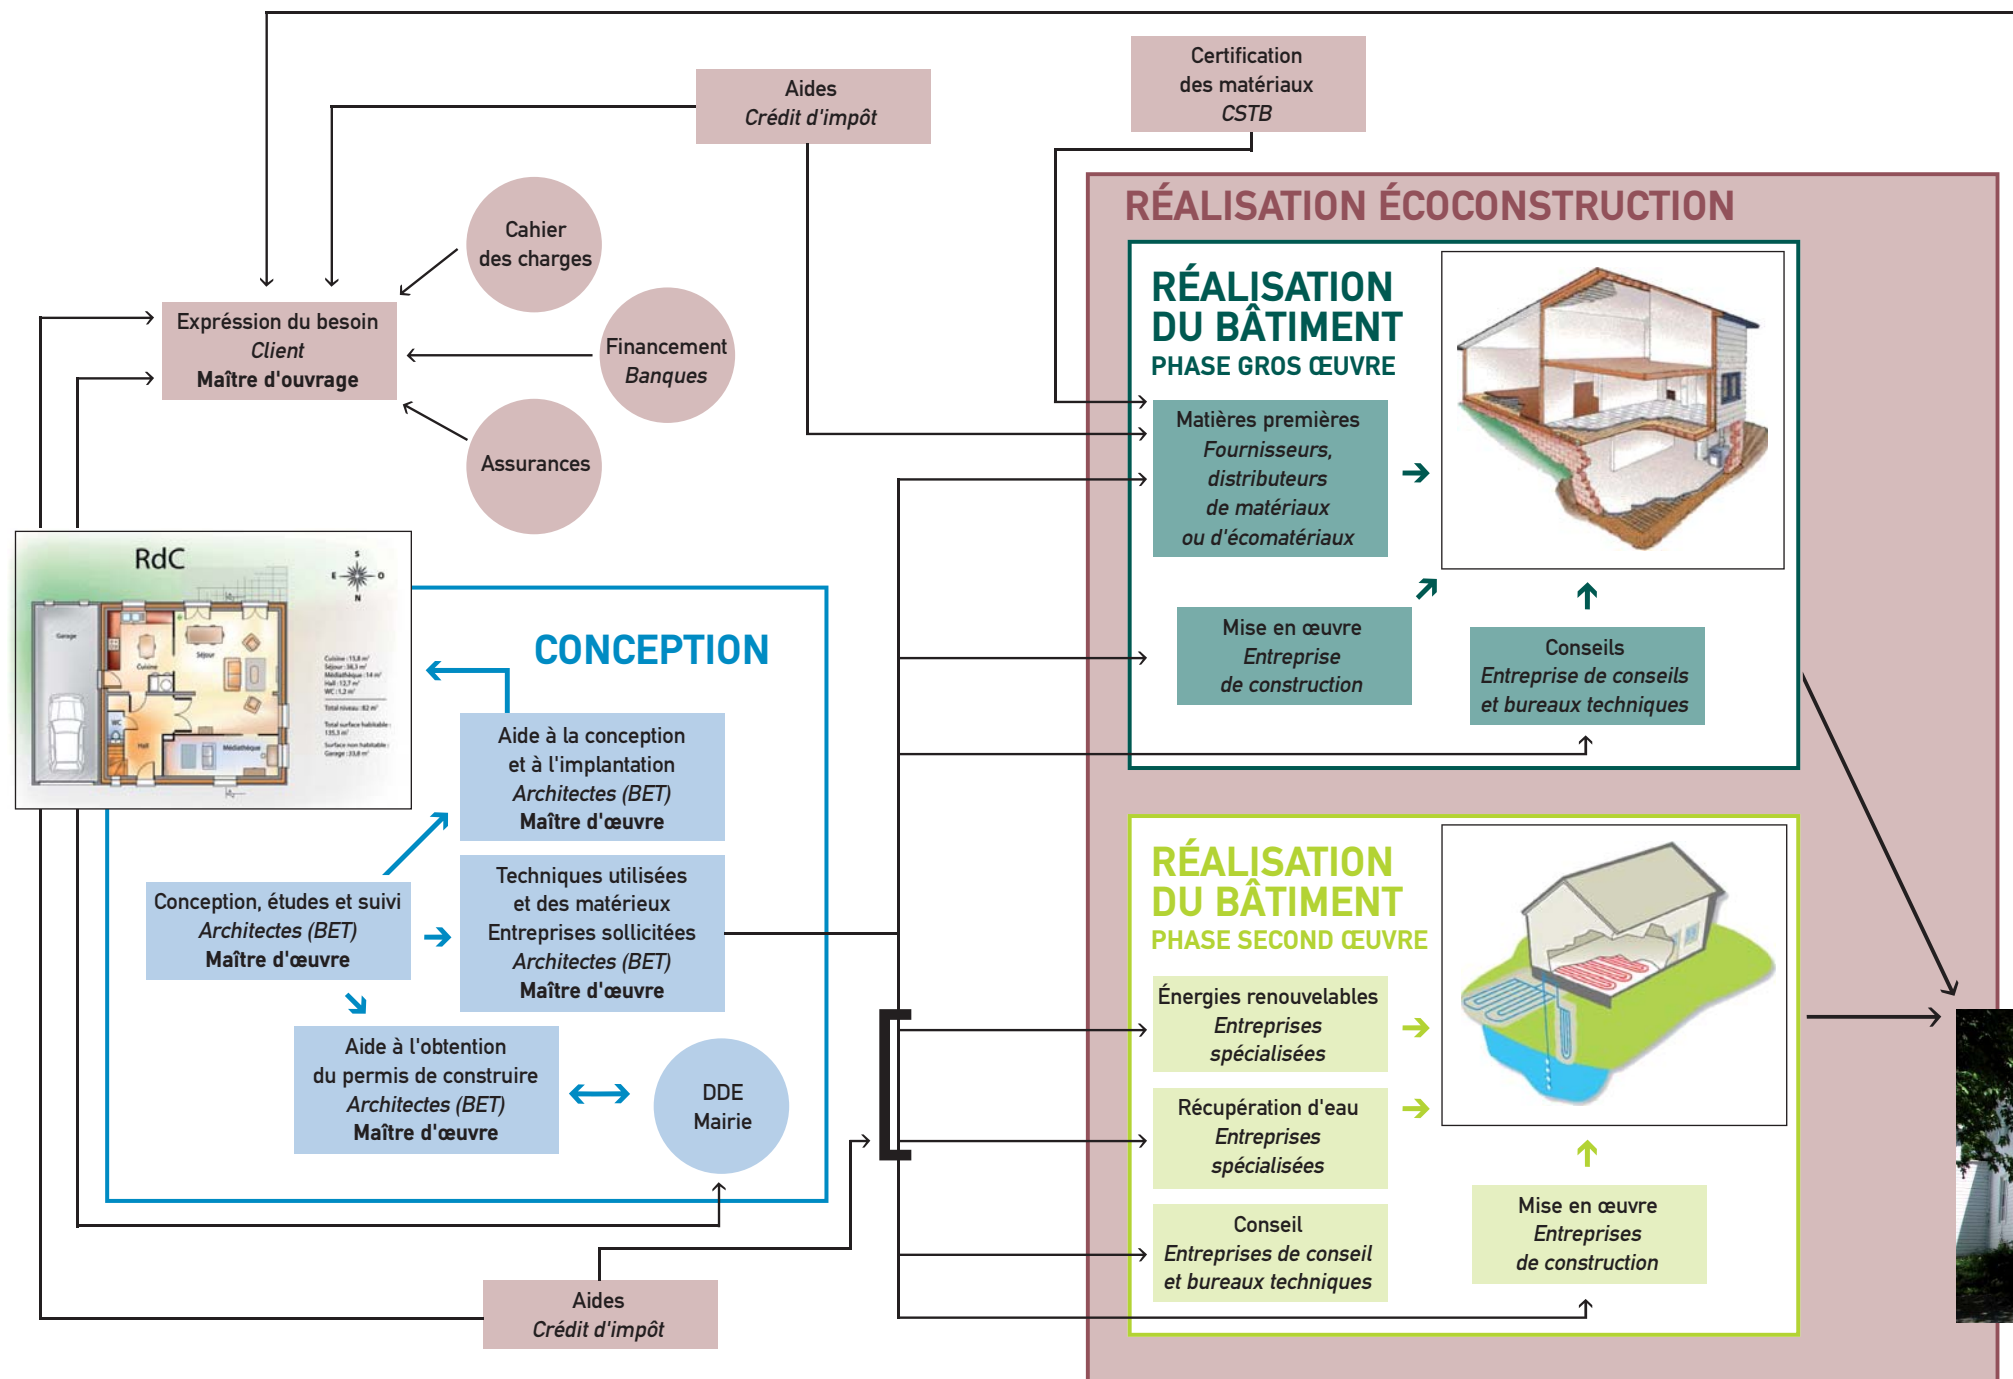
Aides
Crédit d'impôt

Certification
des matériaux
CSTB

Cahier
des charges

Expréssion du besoin
Client
Maître d'ouvrage

Financement
Banques

Assurances

RÉALISATION ÉCOCONSTRUCTION

RÉALISATION
DU BÂTIMENT
PHASE GROS ŒUVRE

Matières premières
Fournisseurs, distributeurs de matériaux ou d'écomatériaux

Mise en œuvre
Entreprise de construction

Conseils
Entreprise de conseils et bureaux techniques

RdC

CONCEPTION

Aide à la conception et à l'implantation
Architectes (BET)
Maître d'œuvre

Techniques utilisées et des matériaux
Entreprises sollicitées
Architectes (BET)
Maître d'œuvre

Conception, études et suivi
Architectes (BET)
Maître d'œuvre

Aide à l'obtention du permis de construire
Architectes (BET)
Maître d'œuvre

DDE
Mairie

RÉALISATION
DU BÂTIMENT
PHASE SECOND ŒUVRE

Énergies renouvelables
Entreprises spécialisées

Récupération d'eau
Entreprises spécialisées

Conseil
Entreprises de conseil et bureaux techniques

Mise en œuvre
Entreprises de construction

Aides
Crédit d'impôt